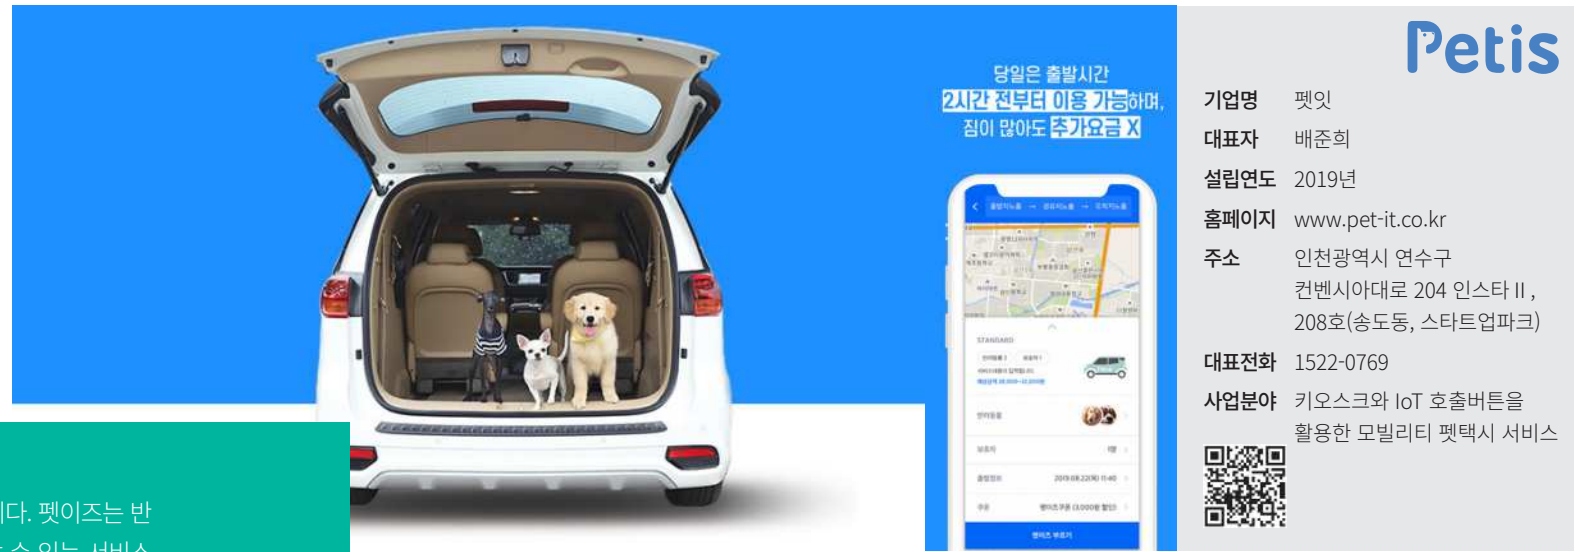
당일은 출발시간
2시간 전부터 이용 가능하며,
짐이 많아도 추가요금 X

STANDARD

Petis

기업명 펫잇
대표자 배준희
설립연도 2019년
홈페이지 www.pet-it.co.kr
주소 인천광역시 연수구 컨벤시아대로 204 인스타 II , 208호(송도동, 스타트업파크)
대표전화 1522-0769
사업분야 키오스크와 IoT 호출버튼을 활용한 모빌리티 펫택시 서비스

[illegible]다. 펫이즈는 반
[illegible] 수 있는 서비스